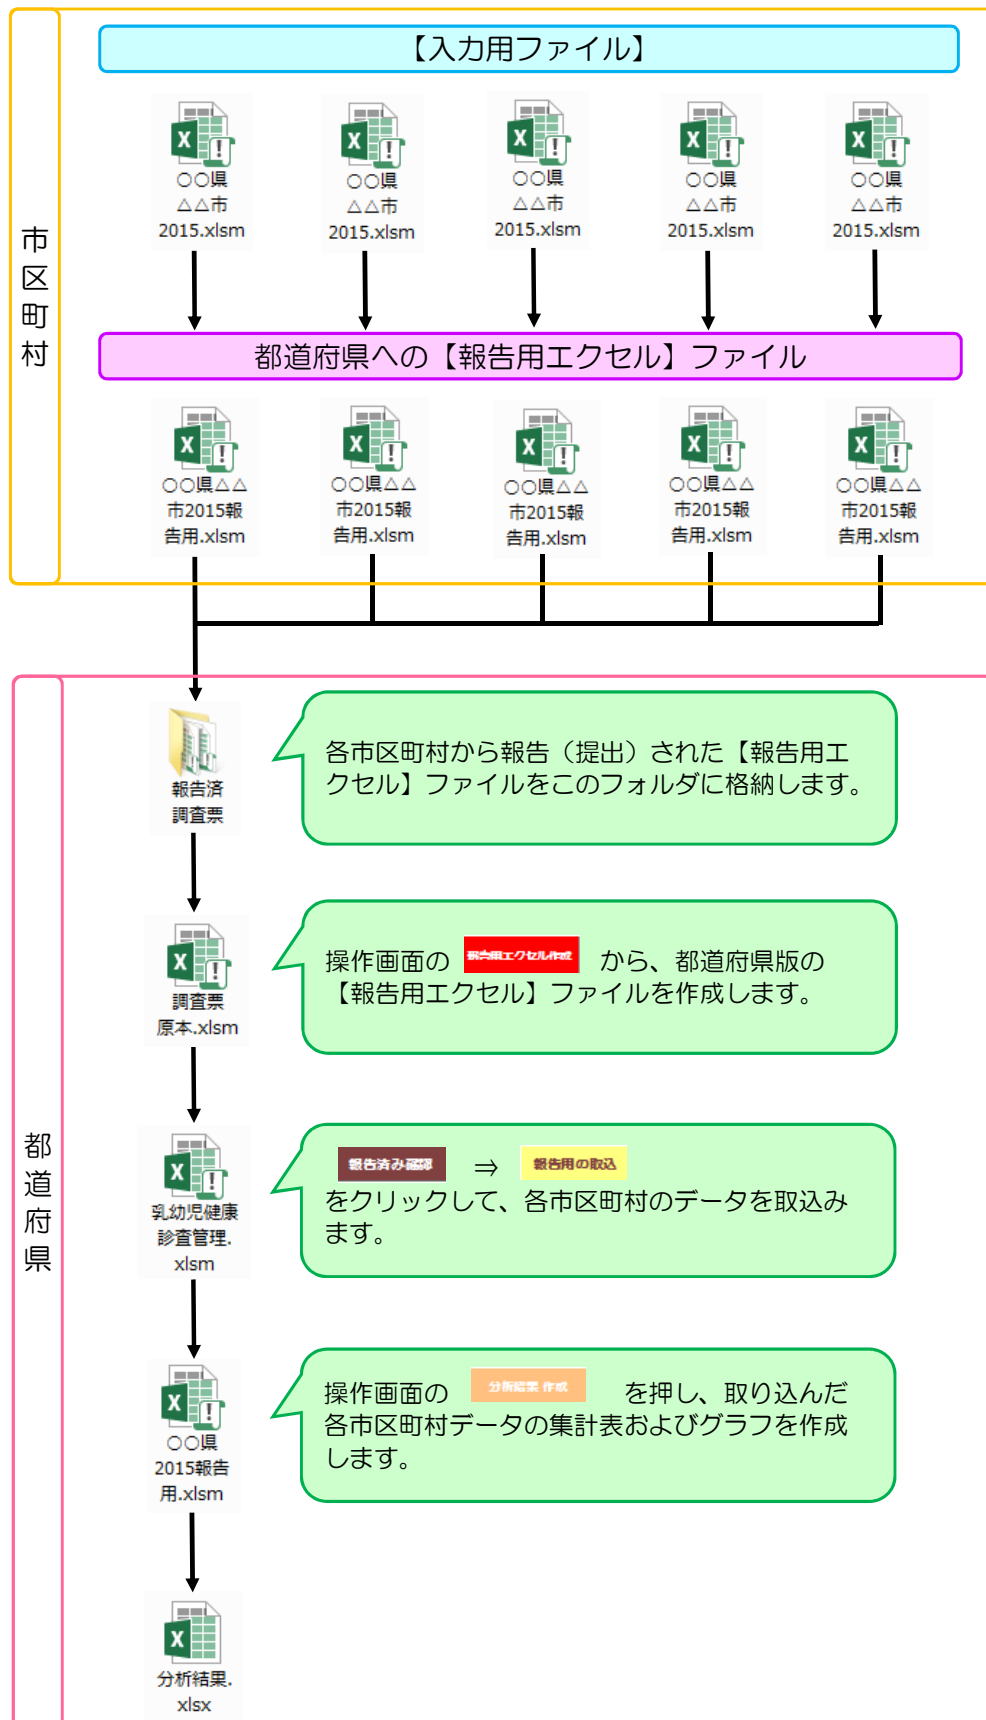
市区町村

【入力用ファイル】

○○県 △△市 2015.xlsm

○○県 △△市 2015.xlsm

○○県 △△市 2015.xlsm

○○県 △△市 2015.xlsm

○○県 △△市 2015.xlsm

都道府県への【報告用エクセル】ファイル

○○県△△市2015報告用.xlsm

○○県△△市2015報告用.xlsm

○○県△△市2015報告用.xlsm

○○県△△市2015報告用.xlsm

○○県△△市2015報告用.xlsm

都道府県

報告済調査票

各市区町村から報告（提出）された【報告用エクセル】ファイルをこのフォルダに格納します。

調査票原本.xlsm

操作画面の 報告用エクセル作成 から、都道府県版の【報告用エクセル】ファイルを作成します。

乳幼児健康診査管理.xlsm

報告済み確認 ⇒ 報告用の取込 をクリックして、各市区町村のデータを取込みます。

○○県2015報告用.xlsm

操作画面の 分析結果 作成 を押し、取り込んだ各市区町村データの集計表およびグラフを作成します。

分析結果.xlsx